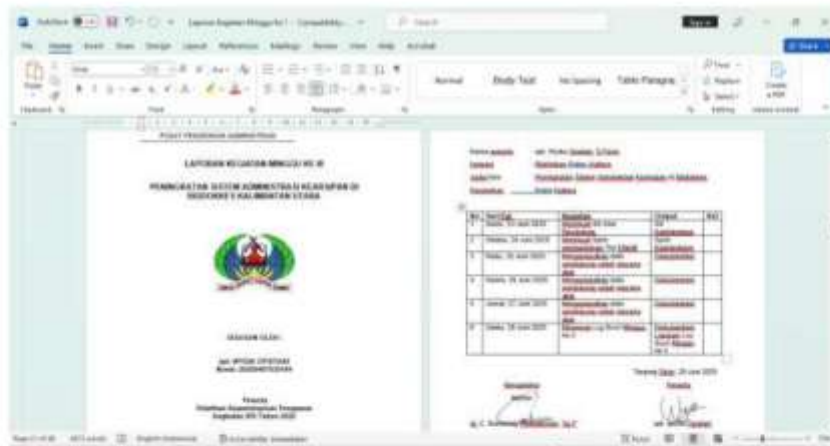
Laporan Kegiatan Minggu ke I - Compatibility...

File Home Insert Draw Design Layout References Mailings Review View Help Acrobat

Normal Body Text No Spacing Table Paragra

LAPORAN KEGIATAN MINGGU KE III

PENINGKATAN SISTEM ADMINISTRASI KEARSIPAN DI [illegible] KALIMANTAN UTARA

DISUSUN OLEH :

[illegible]

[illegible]

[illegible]

| No | Hari/Tgl | Kegiatan | Output | Ket |
|---|---|---|---|---|
| 1 | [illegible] | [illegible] | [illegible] | |
| 2 | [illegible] | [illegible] | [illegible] | |
| 3 | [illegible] | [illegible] | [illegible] | |
| 4 | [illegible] | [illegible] | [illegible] | |
| 5 | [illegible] | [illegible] | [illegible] | |
| 6 | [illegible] | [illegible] | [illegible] | |

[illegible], 28 Juni 2025

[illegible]

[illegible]